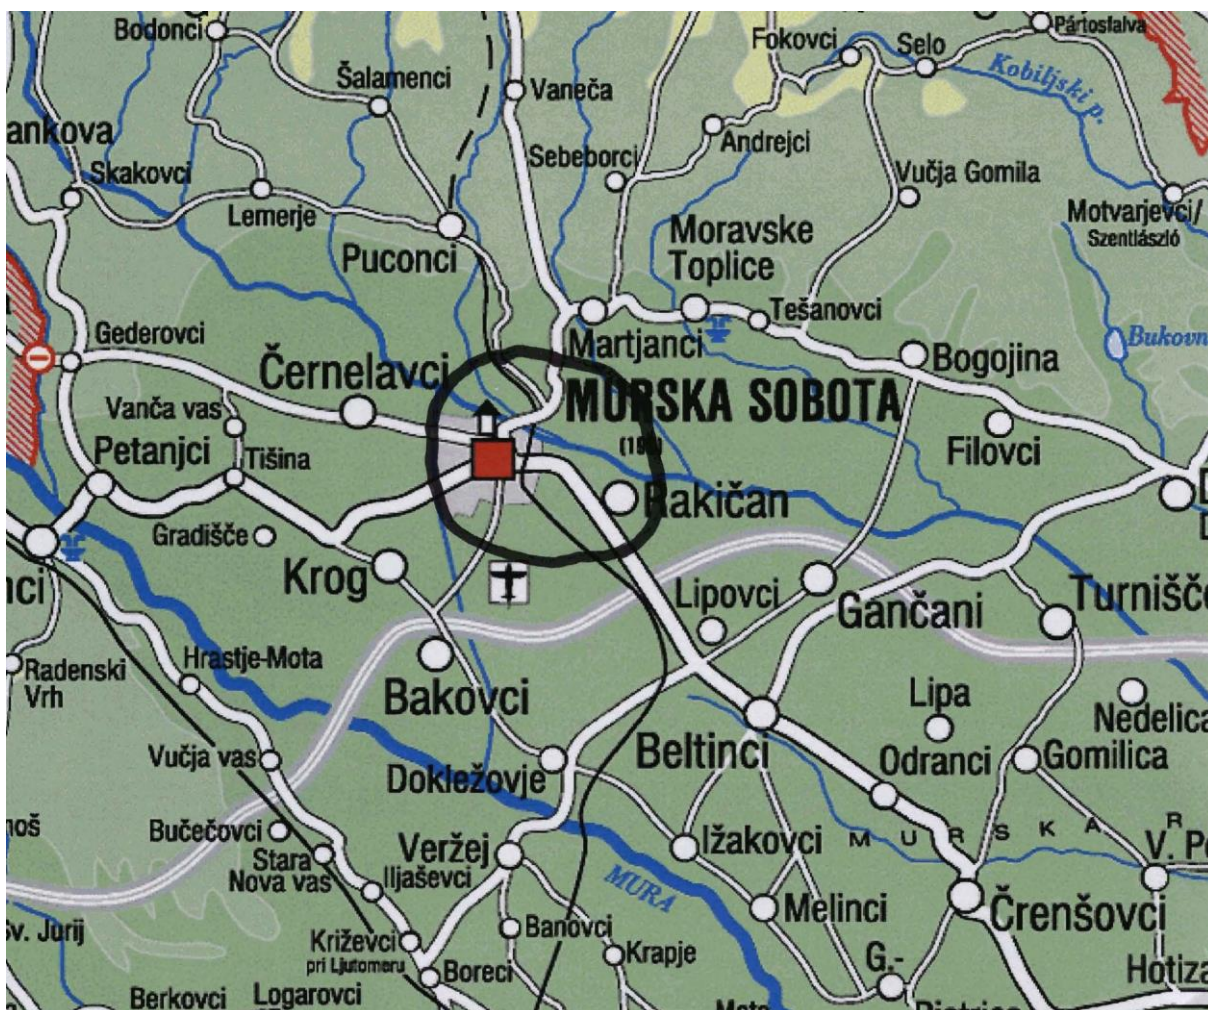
Bodonci
Šalamenci
Vaneča
Fokovci
Selo
Pártosfalva
Kobiljski p.
ankova
Skakovci
Sebeborci
Andrejci
Lemerje
Vučja Gomila
Puconci
Moravske Toplice
Motvarjevci/ Szentlászló
Tešanovci
Gederovci
Martjanci
Bukovn
Černelavci
Bogojina
MURSKA SOBOTA
Vanča vas
(190)
Filovci
Petanjci
Tišina
Rakičan
D
Gradišče
nci
Krog
Lipovci
Gančani
Turnišče
Radenski Vrh
Hrastje-Mota
Lipa
Bakovci
Nedelica
Vučja vas
Beltinci
Odranci
Gomilica
Dokležovje
noš
Bučečovci
M U R S K A
Veržej
Ižakovci
V. P
Stara Nova vas
Iljaševci
MURA
Melinci
Črenšovci
Sv. Jurij
Križevci pri Ljutomeru
Banovci
Boreci
Krapje
G.
Hotiza
Berkovci
Logarovci
Mota
Bistrica